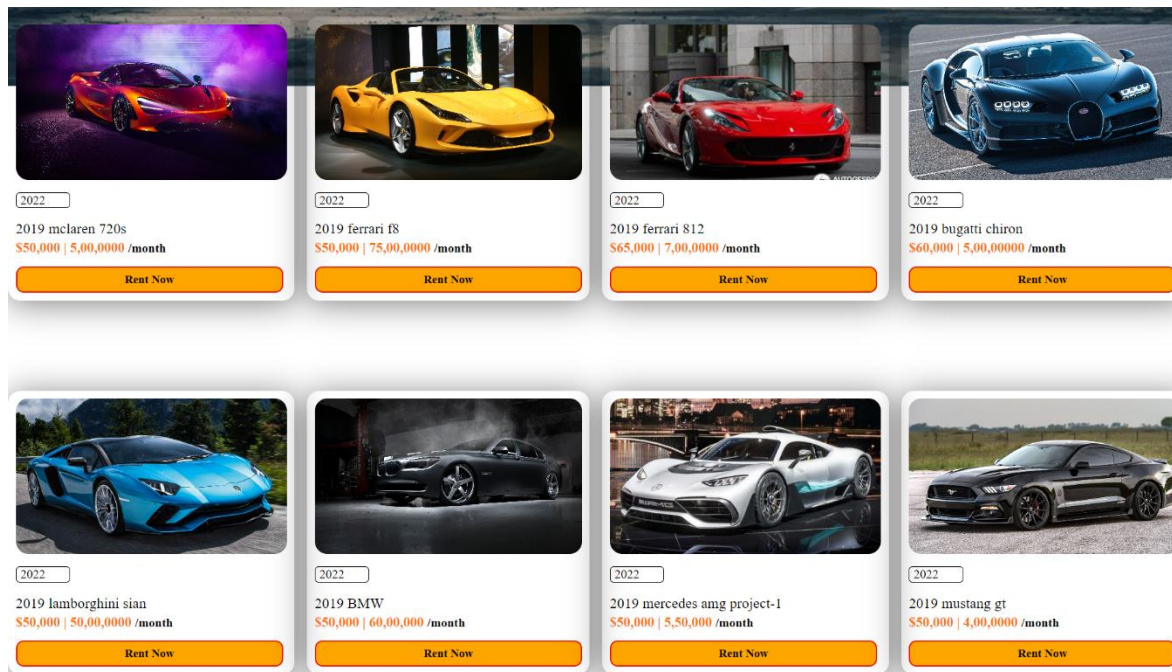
2022

2019 mclaren 720s

$50,000 | 5,00,0000 /month

Rent Now

2022

2019 ferrari f8

$50,000 | 75,00,0000 /month

Rent Now

2022

2019 ferrari 812

$65,000 | 7,00,0000 /month

Rent Now

2022

2019 bugatti chiron

$60,000 | 5,00,00000 /month

Rent Now

2022

2019 lamborghini sian

$50,000 | 50,00,0000 /month

Rent Now

2022

2019 BMW

$50,000 | 60,00,000 /month

Rent Now

2022

2019 mercedes amg project-1

$50,000 | 5,50,000 /month

Rent Now

2022

2019 mustang gt

$50,000 | 4,00,0000 /month

Rent Now